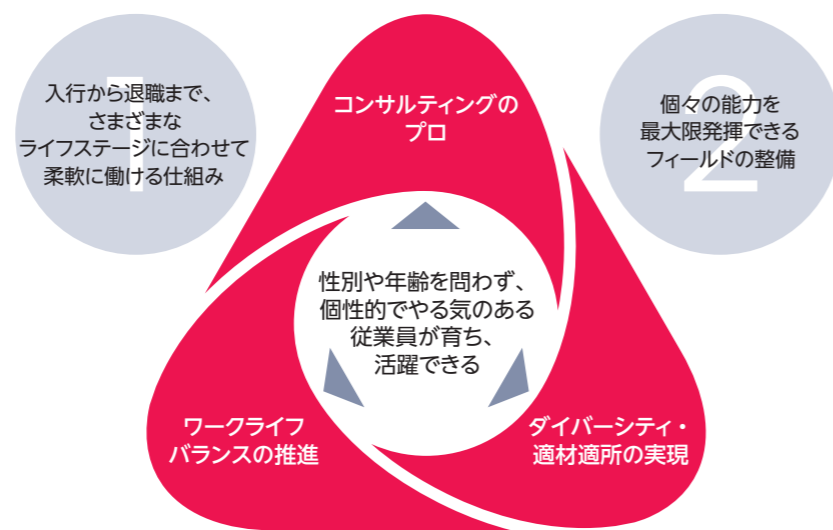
1
入行から退職まで、
さまざまな
ライフステージに合わせて
柔軟に働ける仕組み

コンサルティングの
プロ

2
個々の能力を
最大限発揮できる
フィールドの整備

性別や年齢を問わず、
個性的でやる気のある
従業員が育ち、
活躍できる

ワークライフ
バランスの推進

ダイバーシティ・
適材適所の実現